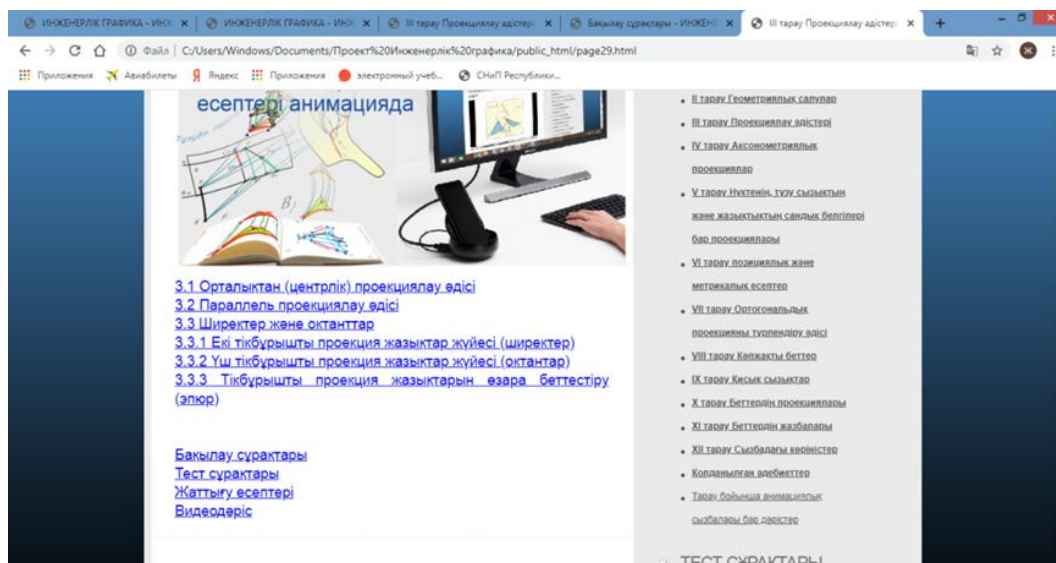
ИНЖЕНЕРЛІК ГРАФИКА - ИНЖ × | ИНЖЕНЕРЛІК ГРАФИКА - ИНЖ × | III тарау Проекциялау әдістері × | Бақылау сұрақтары - ИНЖЕНЕ × | III тарау Проекциялау әдістері × | +

Файл | C:/Users/Windows/Documents/Проект%20Инженерлік%20графика/public_html/page29.html

Приложения | Авиабилеты | Яндекс | Приложения | электронный учеб... | СНиП Республики...

есептері анимацияда

3.1 Орталықтан (центрлік) проекциялау әдісі
3.2 Параллель проекциялау әдісі
3.3 Ширектер және октанттар
3.3.1 Екі тікбұрышты проекция жазықтар жүйесі (ширектер)
3.3.2 Үш тікбұрышты проекция жазықтар жүйесі (октантар)
3.3.3 Тікбұрышты проекция жазықтарын өзара беттестіру (эпюр)

Бақылау сұрақтары
Тест сұрақтары
Жаттығу есептері
Видеодәріс

II тарау Геометриялық салулар
III тарау Проекциялау әдістері
IV тарау Аксонометриялық проекциялар
V тарау Нүктенің, түзу сызықтың және жазықтықтың сандық белгілері бар проекциялары
VI тарау позициялық және метрикалық есептер
VII тарау Ортогональдық проекцияны түрлендіру әдісі
VIII тарау Көпжақты беттер
IX тарау Қисық сызықтар
X тарау Беттердің проекциялары
XI тарау Беттердің жазбалары
XII тарау Сызбадағы кескіндер
Қолданылған әдебиеттер
Тарау бойынша анимациялық сызбалары бар дәрістер

ТЕСТ СҰРАҚТАРЫ